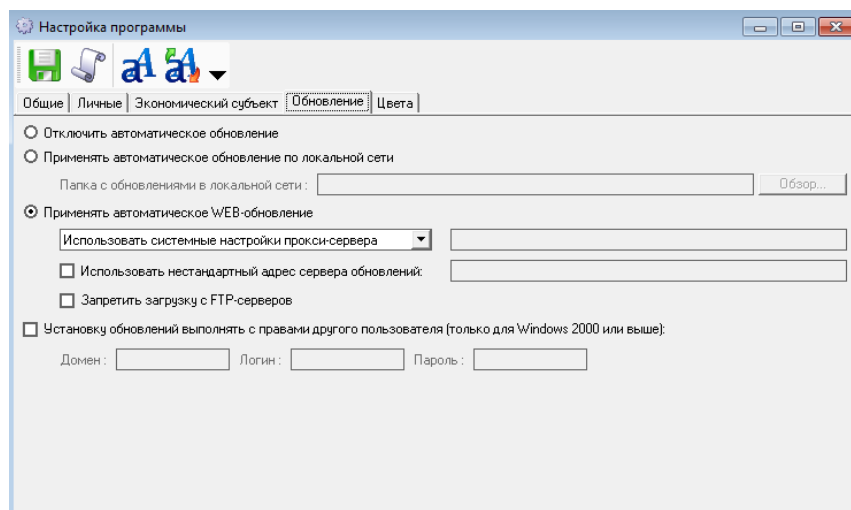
Настройка программы

Общие | Личные | Экономический субъект | Обновление | Цвета

Отключить автоматическое обновление

Применять автоматическое обновление по локальной сети

Папка с обновлениями в локальной сети : Обзор...

Применять автоматическое WEB-обновление

Использовать системные настройки прокси-сервера

Использовать нестандартный адрес сервера обновлений:

Запретить загрузку с FTP-серверов

Установку обновлений выполнять с правами другого пользователя (только для Windows 2000 или выше):

Домен : Логин : Пароль :